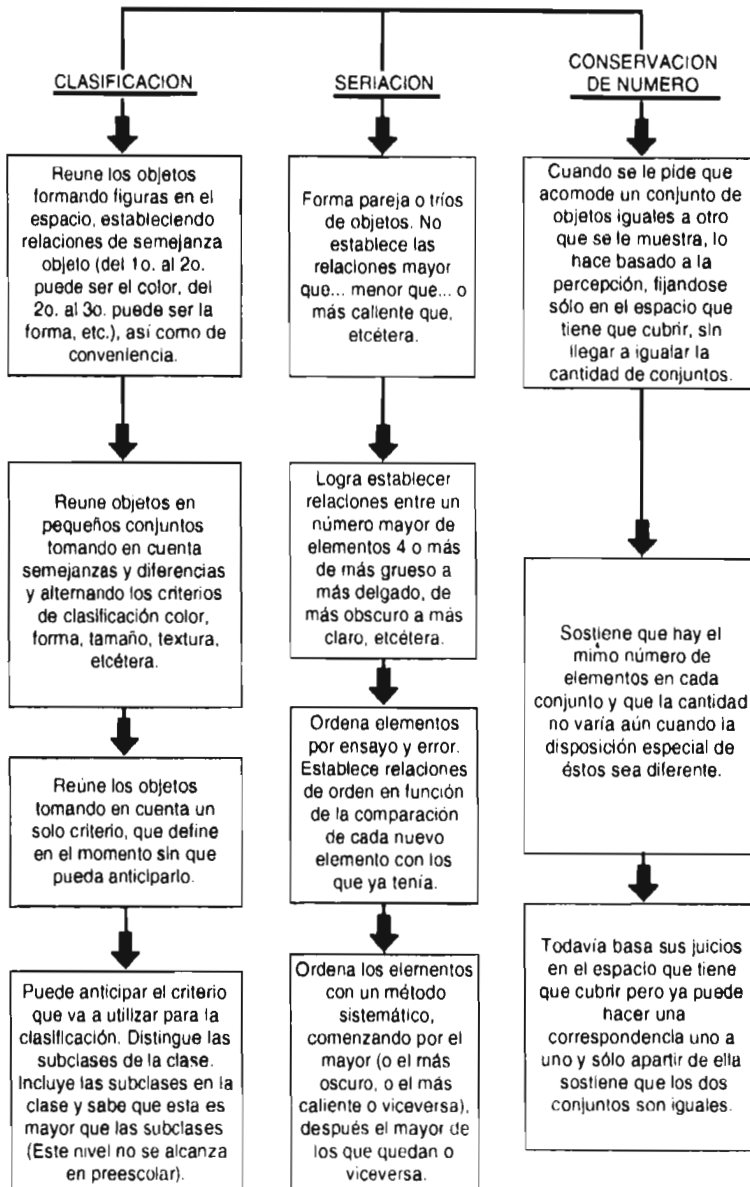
CLASIFICACION

Reune los objetos formando figuras en el espacio, estableciendo relaciones de semejanza objeto (del 1o. al 2o. puede ser el color, del 2o. al 3o. puede ser la forma, etc.), así como de conveniencia.

Reune objetos en pequeños conjuntos tomando en cuenta semejanzas y diferencias y alternando los criterios de clasificación color, forma, tamaño, textura, etcétera.

Reúne los objetos tomando en cuenta un solo criterio, que define en el momento sin que pueda anticiparlo.

Puede anticipar el criterio que va a utilizar para la clasificación. Distingue las subclases de la clase. Incluye las subclases en la clase y sabe que esta es mayor que las subclases (Este nivel no se alcanza en preescolar).

SERIACION

Forma pareja o tríos de objetos. No establece las relaciones mayor que... menor que... o más caliente que, etcétera.

Logra establecer relaciones entre un número mayor de elementos 4 o más de más grueso a más delgado, de más obscuro a más claro, etcétera.

Ordena elementos por ensayo y error. Establece relaciones de orden en función de la comparación de cada nuevo elemento con los que ya tenía.

Ordena los elementos con un método sistemático, comenzando por el mayor (o el más oscuro, o el más caliente o viceversa), después el mayor de los que quedan o viceversa.

CONSERVACION DE NUMERO

Cuando se le pide que acomode un conjunto de objetos iguales a otro que se le muestra, lo hace basado a la percepción, fijandose sólo en el espacio que tiene que cubrir, sin llegar a igualar la cantidad de conjuntos.

Sostiene que hay el mimo número de elementos en cada conjunto y que la cantidad no varía aún cuando la disposición especial de éstos sea diferente.

Todavía basa sus juicios en el espacio que tiene que cubrir pero ya puede hacer una correspondencia uno a uno y sólo apartir de ella sostiene que los dos conjuntos son iguales.